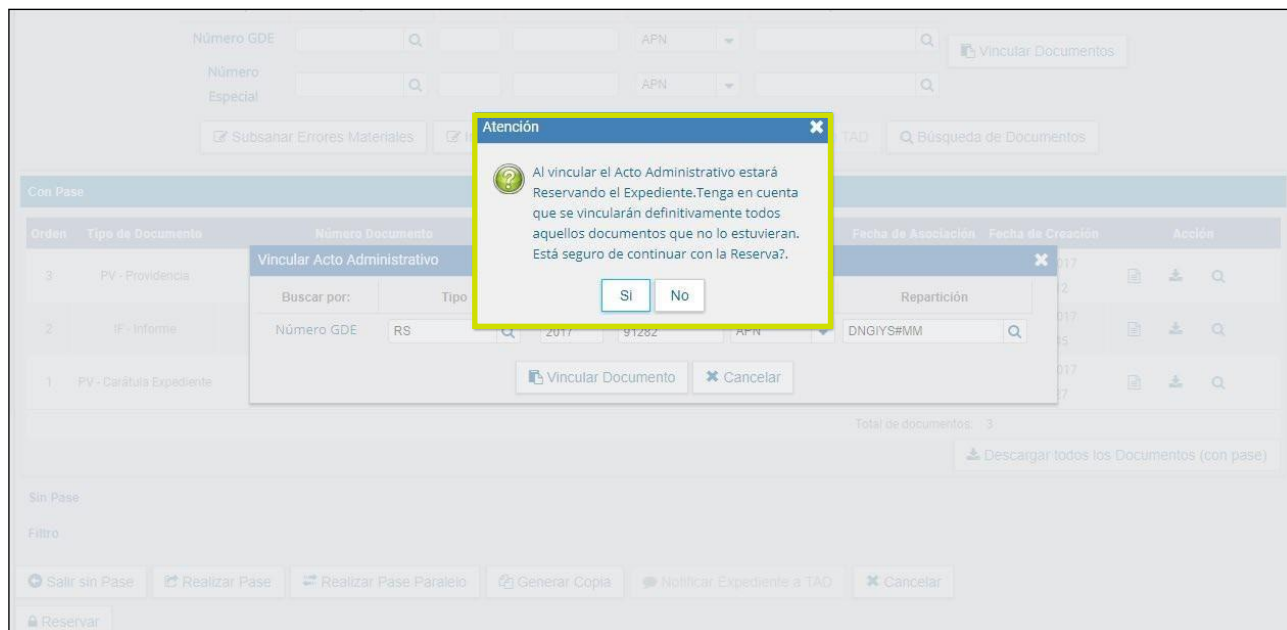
Número GDE
APN
Vincular Documentos
Número Especial
APN
Subsanar Errores Materiales
TAD
Búsqueda de Documentos

Atención
Al vincular el Acto Administrativo estará Reservando el Expediente.Tenga en cuenta que se vincularán definitivamente todos aquellos documentos que no lo estuvieran. Está seguro de continuar con la Reserva?.
Si
No

Con Pase
| Orden | Tipo de Documento | Número Documento | Fecha de Asociación | Fecha de Creación | Acción |
|---|---|---|---|---|---|
| 3 | PV - Providencia | | | 017 | |
| 2 | IF - Informe | | | 017 | |
| 1 | PV - Carátula Expediente | | | 017 | |

Vincular Acto Administrativo
| Buscar por: | Tipo | | | | Repartición |
|---|---|---|---|---|---|
| Número GDE | RS | 2017 | 91282 | APN | DNGIYS#MM |

Vincular Documento
Cancelar

Total de documentos: 3
Descargar todos los Documentos (con pase)

Sin Pase
Filtro

Salir sin Pase
Realizar Pase
Realizar Pase Paralelo
Generar Copia
Notificar Expediente a TAD
Cancelar
Reservar